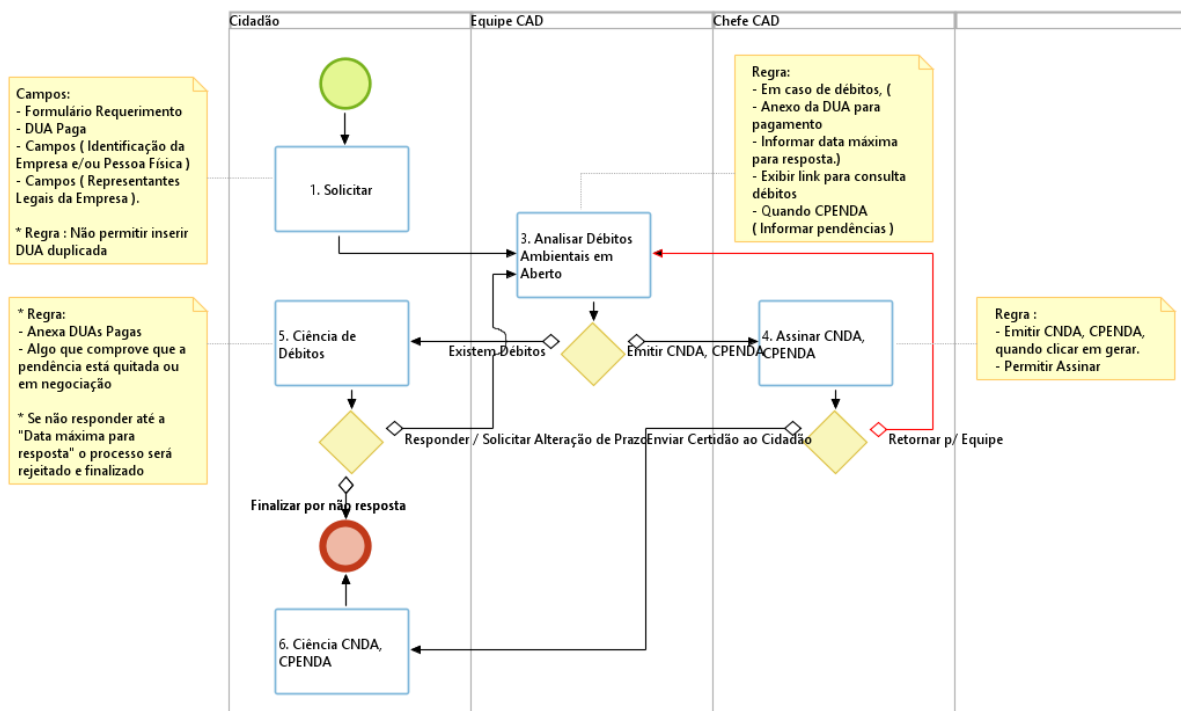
Cidadão

Equipe CAD

Chefe CAD

Campos:
- Formulário Requerimento
- DUA Paga
- Campos ( Identificação da Empresa e/ou Pessoa Física )
- Campos ( Representantes Legais da Empresa ).

* Regra : Não permitir inserir DUA duplicada

1. Solicitar

Regra:
- Em caso de débitos, (
- Anexo da DUA para pagamento
- Informar data máxima para resposta.)
- Exibir link para consulta débitos
- Quando CPENDA ( Informar pendências )

3. Analisar Débitos Ambientais em Aberto

* Regra:
- Anexa DUAs Pagas
- Algo que comprove que a pendência está quitada ou em negociação

* Se não responder até a "Data máxima para resposta" o processo será rejeitado e finalizado

5. Ciência de Débitos

Existem Débitos

Emitir CNDA, CPENDA

4. Assinar CNDA, CPENDA

Regra :
- Emitir CNDA, CPENDA, quando clicar em gerar.
- Permitir Assinar

Responder / Solicitar Alteração de Prazo

Enviar Certidão ao Cidadão

Retornar p/ Equipe

Finalizar por não resposta

6. Ciência CNDA, CPENDA